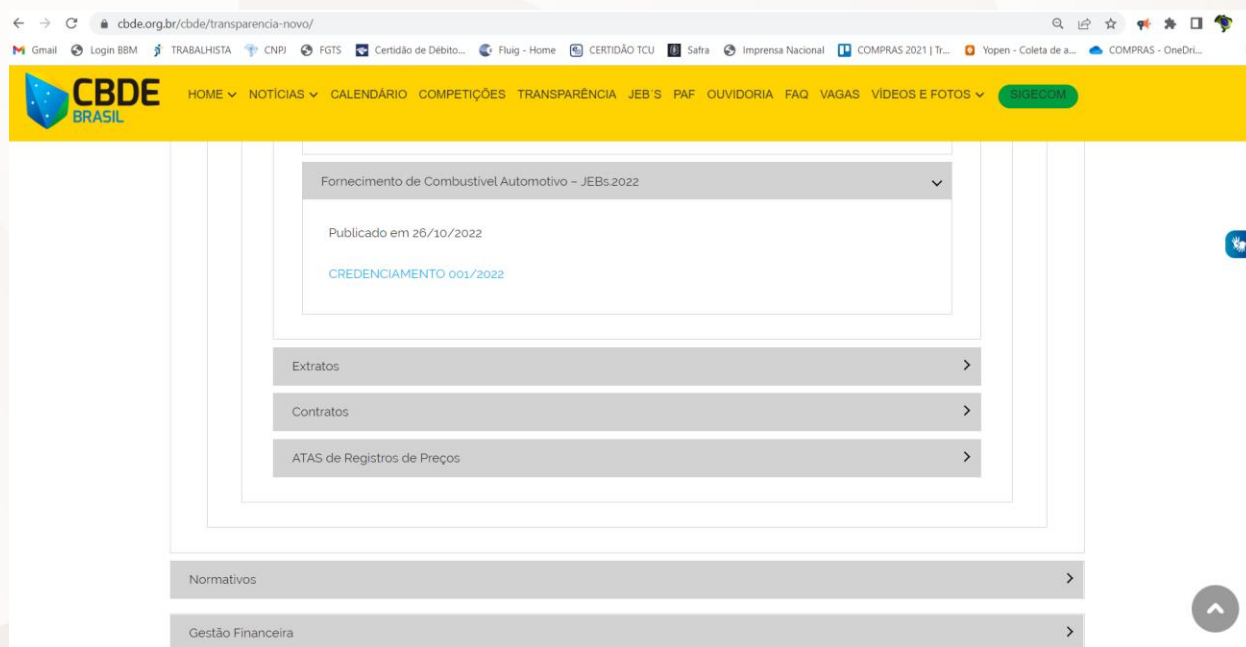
cbde.org.br/cbde/transparencia-novo/

Gmail Login BBM TRABALHISTA CNPJ FGTS Certidão de Débito... Fluig - Home CERTIDÃO TCU Safra Imprensa Nacional COMPRAS 2021 | Tr... Yopen - Coleta de a... COMPRAS - OneDri...

CBDE BRASIL

HOME NOTÍCIAS CALENDÁRIO COMPETIÇÕES TRANSPARÊNCIA JEB´S PAF OUVIDORIA FAQ VAGAS VÍDEOS E FOTOS SIGECOM

Fornecimento de Combustível Automotivo – JEBs.2022

Publicado em 26/10/2022

CREDENCIAMENTO 001/2022

Extratos

Contratos

ATAS de Registros de Preços

Normativos

Gestão Financeira